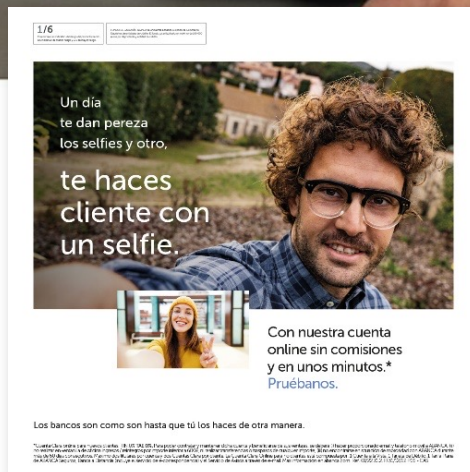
1/6

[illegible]

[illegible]

Un día te dan pereza los selfies y otro,

te haces cliente con un selfie.

Con nuestra cuenta online sin comisiones y en unos minutos.*
Pruébanos.

Los bancos son como son hasta que tú los haces de otra manera.

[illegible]